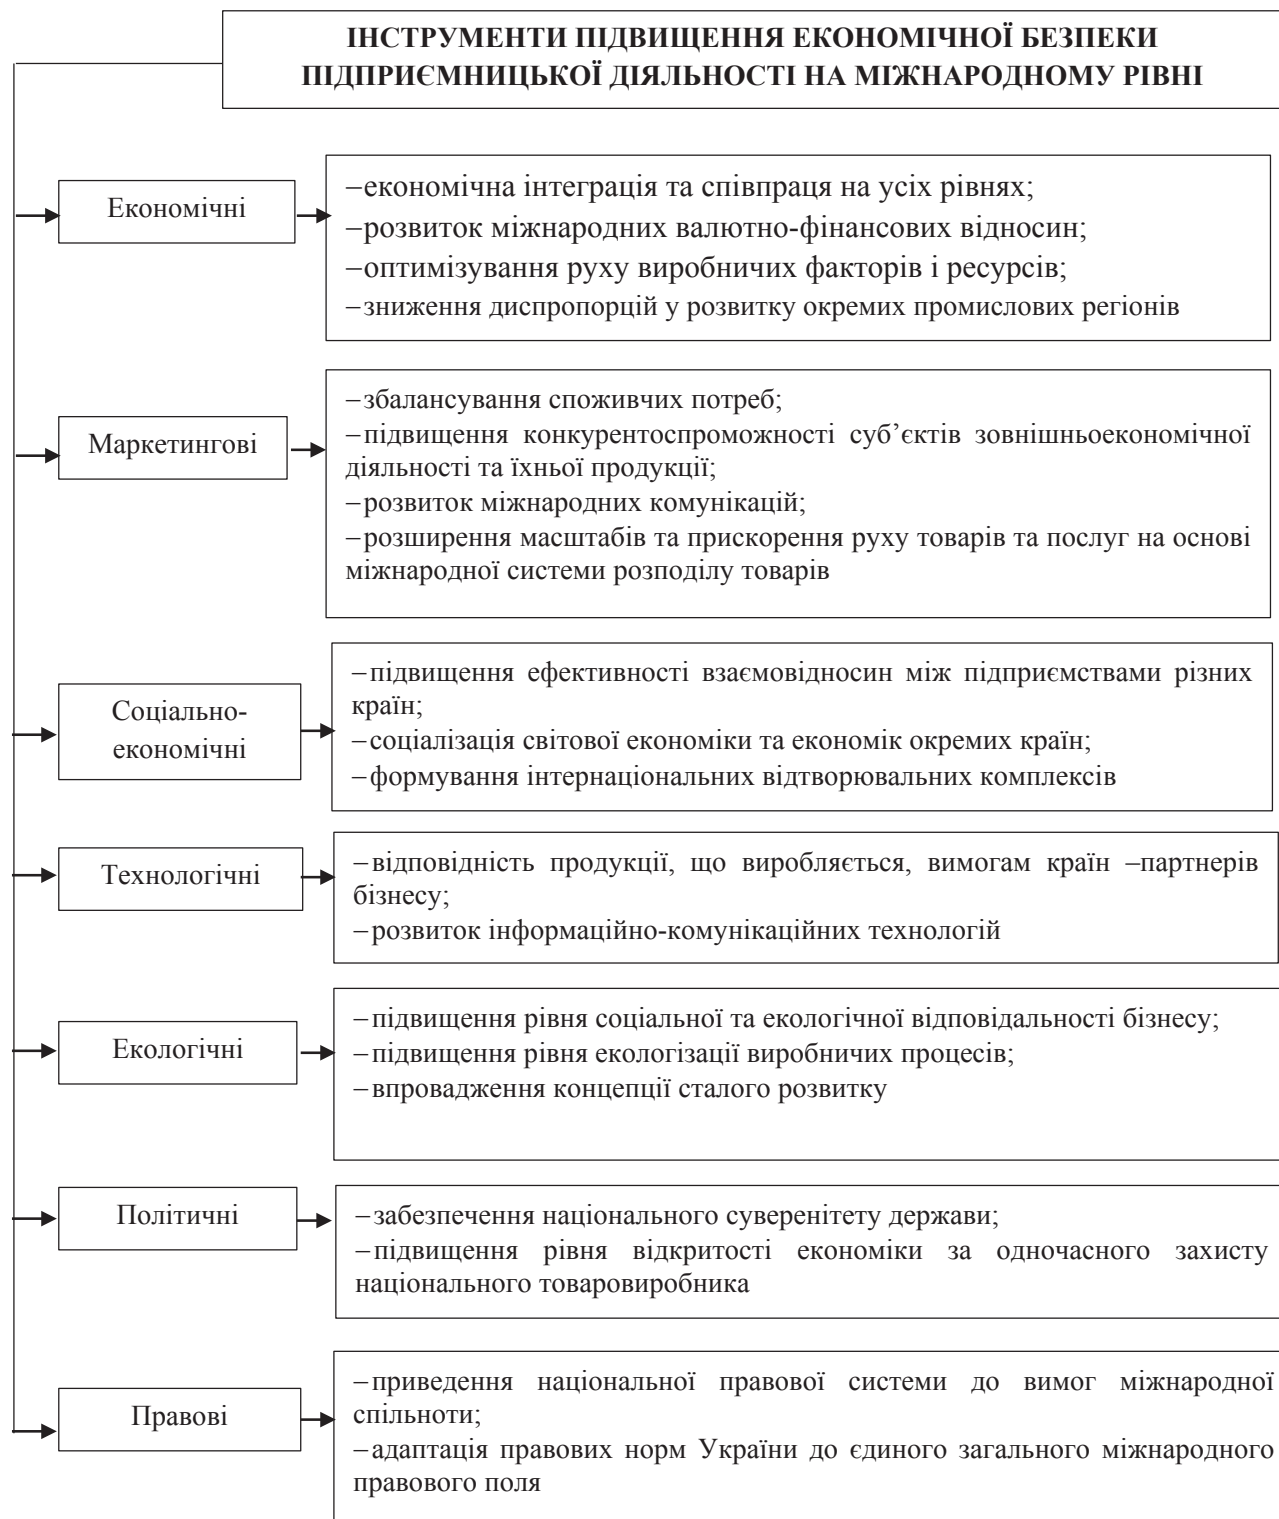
ІНСТРУМЕНТИ ПІДВИЩЕННЯ ЕКОНОМІЧНОЇ БЕЗПЕКИ ПІДПРИЄМНИЦЬКОЇ ДІЯЛЬНОСТІ НА МІЖНАРОДНОМУ РІВНІ

Економічні

–економічна інтеграція та співпраця на усіх рівнях;
–розвиток міжнародних валютно-фінансових відносин;
–оптимізування руху виробничих факторів і ресурсів;
–зниження диспропорцій у розвитку окремих промислових регіонів

Маркетингові

–збалансування споживчих потреб;
–підвищення конкурентоспроможності суб'єктів зовнішньоекономічної діяльності та їхньої продукції;
–розвиток міжнародних комунікацій;
–розширення масштабів та прискорення руху товарів та послуг на основі міжнародної системи розподілу товарів

Соціально-економічні

–підвищення ефективності взаємовідносин між підприємствами різних країн;
–соціалізація світової економіки та економік окремих країн;
–формування інтернаціональних відтворювальних комплексів

Технологічні

–відповідність продукції, що виробляється, вимогам країн –партнерів бізнесу;
–розвиток інформаційно-комунікаційних технологій

Екологічні

–підвищення рівня соціальної та екологічної відповідальності бізнесу;
–підвищення рівня екологізації виробничих процесів;
–впровадження концепції сталого розвитку

Політичні

–забезпечення національного суверенітету держави;
–підвищення рівня відкритості економіки за одночасного захисту національного товаровиробника

Правові

–приведення національної правової системи до вимог міжнародної спільноти;
–адаптація правових норм України до єдиного загального міжнародного правового поля